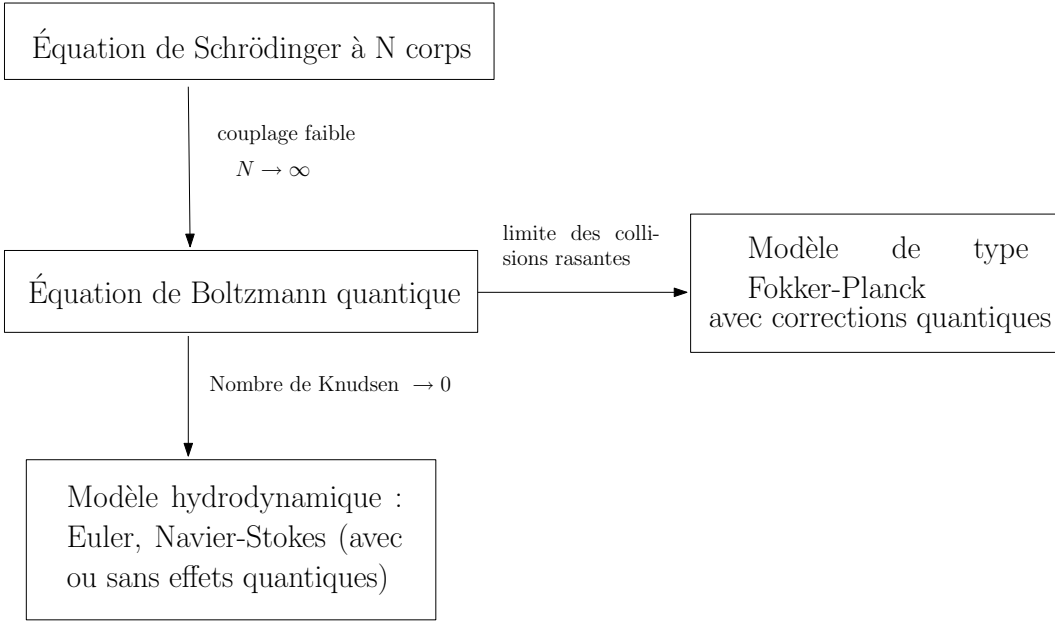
Équation de Schrödinger à N corps

couplage faible
$N \to \infty$

Équation de Boltzmann quantique

limite des collisions rasantes

Modèle de type Fokker-Planck avec corrections quantiques

Nombre de Knudsen $\to 0$

Modèle hydrodynamique : Euler, Navier-Stokes (avec ou sans effets quantiques)